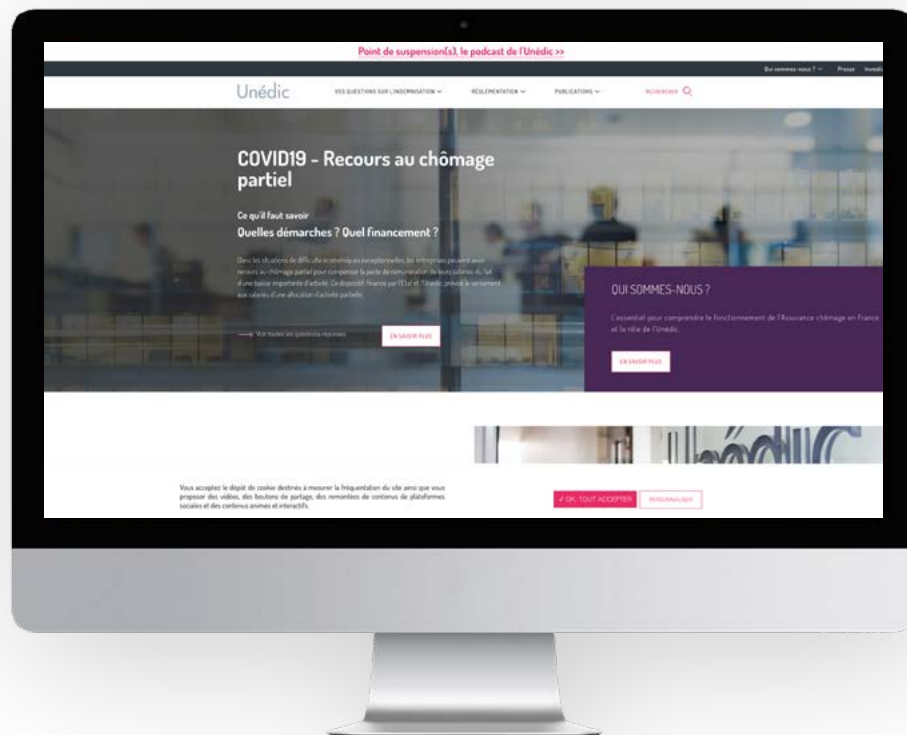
Point de suspension(s), le podcast de l'Unédic >>

Qui sommes-nous ? Presse Investi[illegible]

Unédic

VOS QUESTIONS SUR L'INDEMNISATION RÉGLEMENTATION PUBLICATIONS RECHERCHER

COVID19 - Recours au chômage partiel

Ce qu'il faut savoir

Quelles démarches ? Quel financement ?

Dans les situations de difficulté économiques exceptionnelles, les entreprises peuvent avoir recours au chômage partiel pour compenser la perte de rémunération de leurs salariés du fait d'une baisse importante d'activité. Ce dispositif, financé par l'État et l'Unédic, prévoit le versement aux salariés d'une allocation d'activité partielle.

Voir toutes les questions-réponses

EN SAVOIR PLUS

QUI SOMMES-NOUS ?

L'essentiel pour comprendre le fonctionnement de l'Assurance chômage en France et le rôle de l'Unédic.

EN SAVOIR PLUS

Vous acceptez le dépôt de cookie destinés à mesurer la fréquentation du site ainsi que vous proposer des vidéos, des boutons de partage, des remontées de contenus de plateformes sociales et des contenus animés et interactifs.

✓ OK, TOUT ACCEPTER

PERSONNALISER